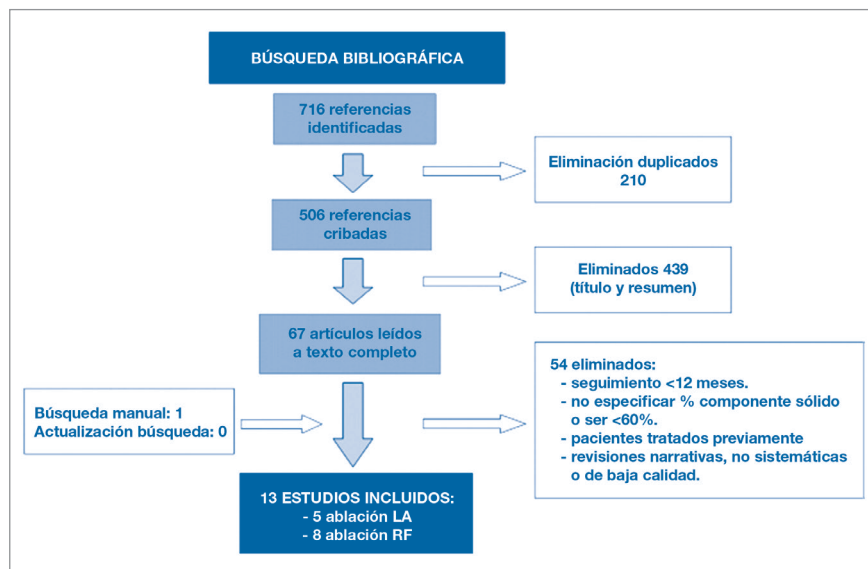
BÚSQUEDA BIBLIOGRÁFICA

716 referencias identificadas

Eliminación duplicados 210

506 referencias cribadas

Eliminados 439 (título y resumen)

67 artículos leídos a texto completo

54 eliminados:
- seguimiento <12 meses.
- no especificar % componente sólido o ser <60%.
- pacientes tratados previamente
- revisiones narrativas, no sistemáticas o de baja calidad.

Búsqueda manual: 1
Actualización búsqueda: 0

13 ESTUDIOS INCLUIDOS:
- 5 ablación LA
- 8 ablación RF